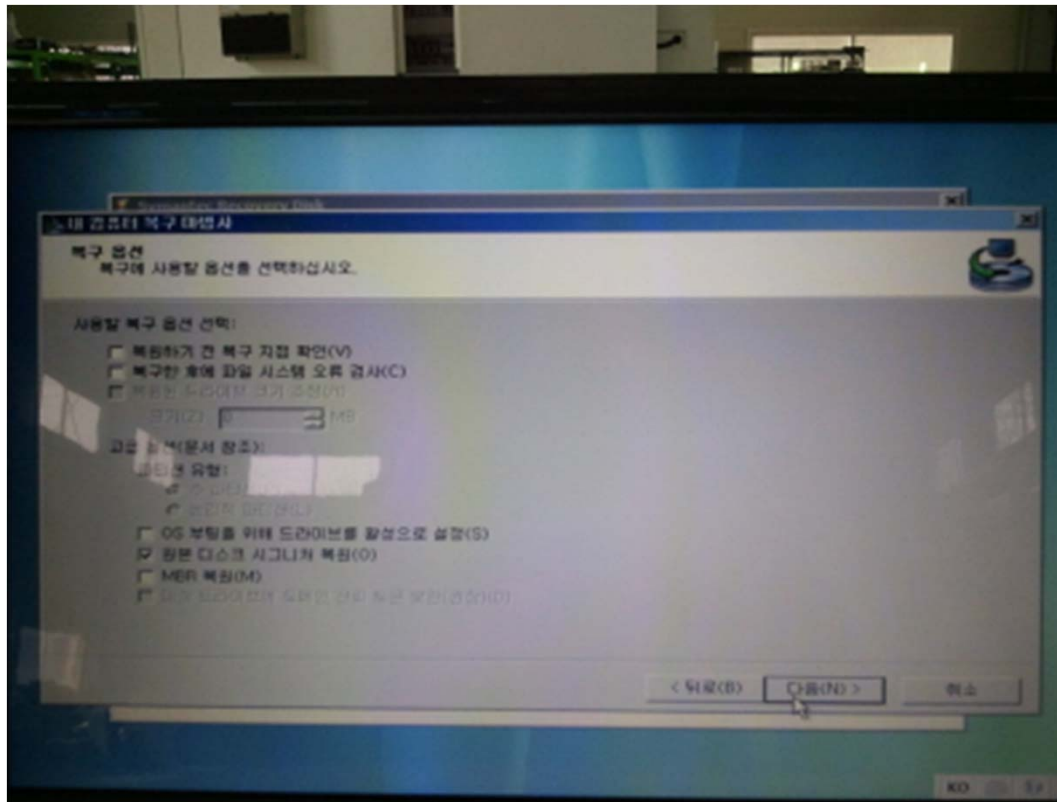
Symantec Recovery Disk

내 컴퓨터 복구 마법사

복구 옵션
복구에 사용할 옵션을 선택하십시오.

사용할 복구 옵션 선택:

복원하기 전 복구 지점 확인(V)
복구한 후에 파일 시스템 오류 검사(C)
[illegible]
크기(Z): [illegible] MB

고급 옵션(문서 참조):
파티션 유형:
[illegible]
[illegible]
OS 부팅을 위해 드라이브를 활성으로 설정(S)
원본 디스크 시그니처 복원(O)
MBR 복원(M)
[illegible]

< 뒤로(B)
다음(N) >
취소

KO